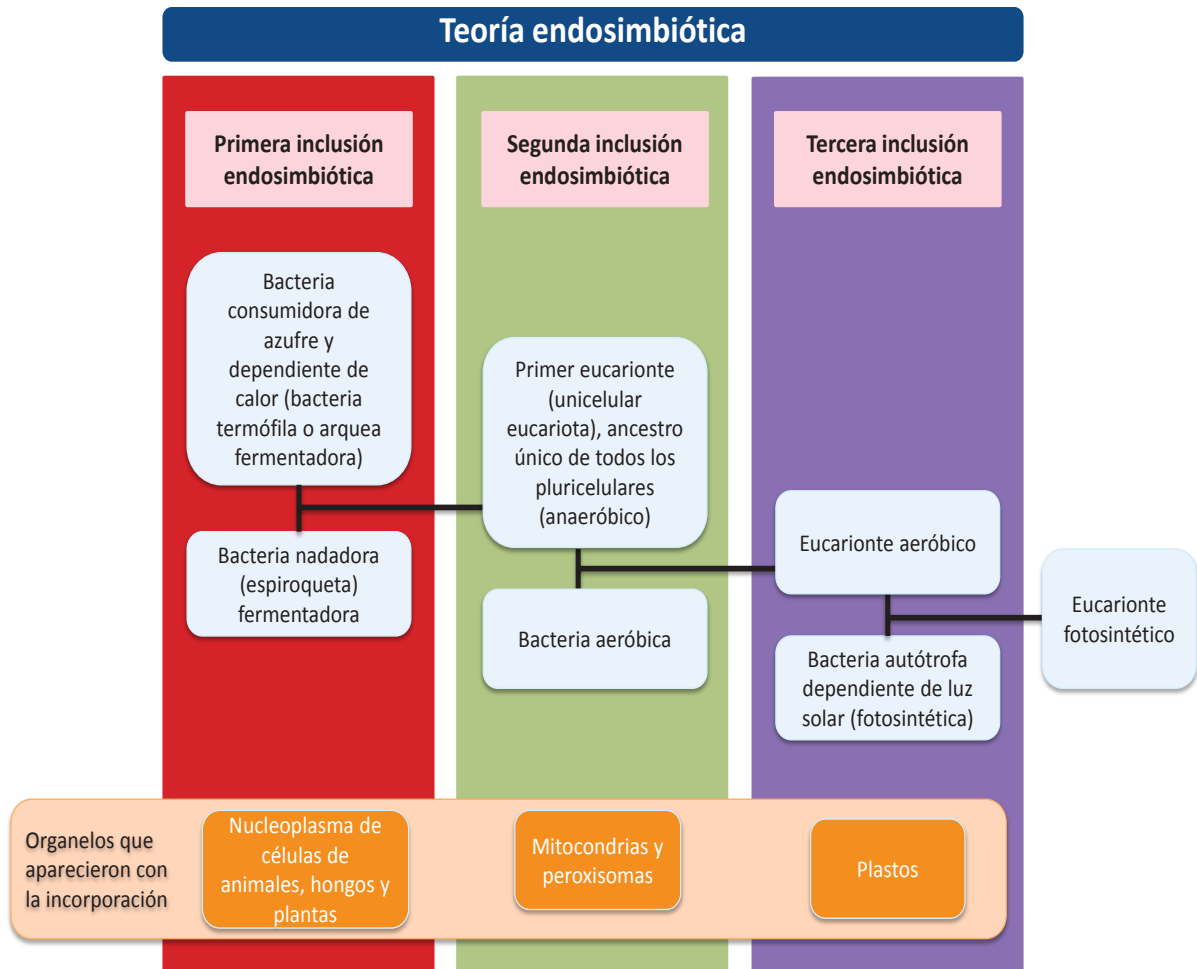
Teoría endosimbiótica

Primera inclusión endosimbiótica

Segunda inclusión endosimbiótica

Tercera inclusión endosimbiótica

Bacteria consumidora de azufre y dependiente de calor (bacteria termófila o arquea fermentadora)

Bacteria nadadora (espiroqueta) fermentadora

Primer eucarionte (unicelular eucariota), ancestro único de todos los pluricelulares (anaeróbico)

Bacteria aeróbica

Eucarionte aeróbico

Bacteria autótrofa dependiente de luz solar (fotosintética)

Eucarionte fotosintético

Organelos que aparecieron con la incorporación

Nucleoplasma de células de animales, hongos y plantas

Mitocondrias y peroxisomas

Plastos